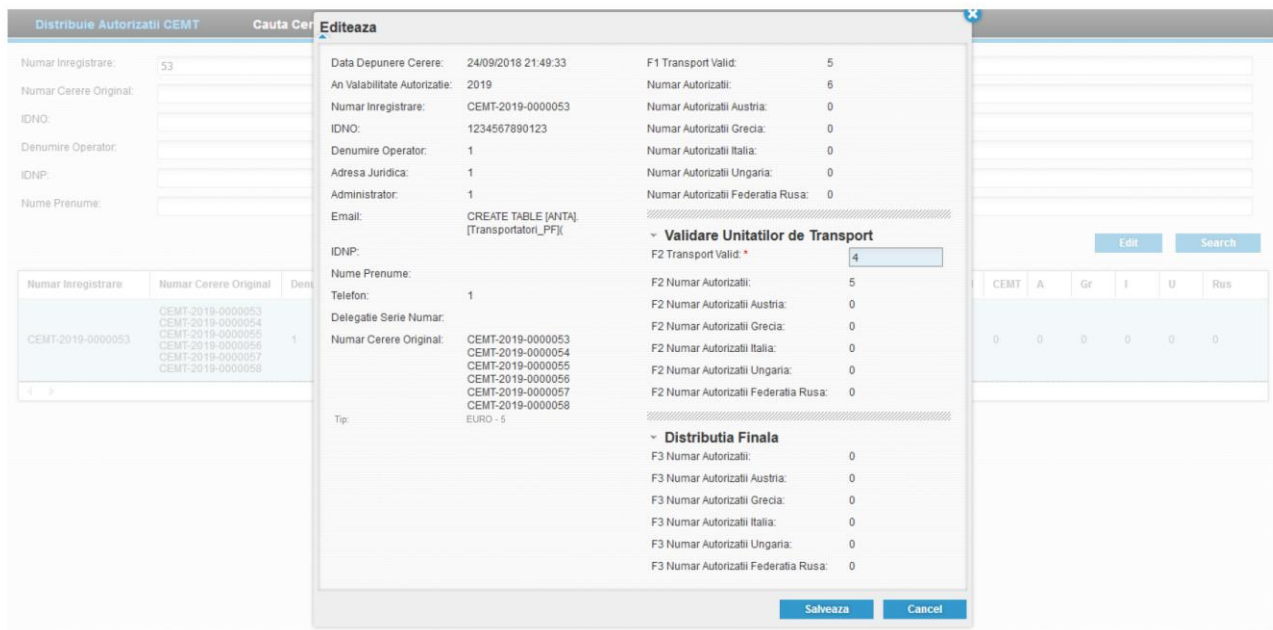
Distribuie Autorizatii CEMT Cauta Cer

Numar Inregistrare: 53
Numar Cerere Original:
IDNO:
Denumire Operator:
IDNP:
Nume Prenume:

Edit Search

| Numar Inregistrare | Numar Cerere Original | Den | CEMT | A | Gr | I | U | Rus |
|---|---|---|---|---|---|---|---|---|
| CEMT-2019-0000053 | CEMT-2019-0000053 CEMT-2019-0000054 CEMT-2019-0000055 CEMT-2019-0000056 CEMT-2019-0000057 CEMT-2019-0000058 | 1 | 0 | 0 | 0 | 0 | 0 | 0 |

Editeaza

Data Depunere Cerere: 24/09/2018 21:49:33
An Valabilitate Autorizatie: 2019
Numar Inregistrare: CEMT-2019-0000053
IDNO: 1234567890123
Denumire Operator: 1
Adresa Juridica: 1
Administrator: 1
Email: CREATE TABLE [ANTA].[Transportatori_PF](
IDNP:
Nume Prenume:
Telefon: 1
Delegatie Serie Numar:
Numar Cerere Original: CEMT-2019-0000053 CEMT-2019-0000054 CEMT-2019-0000055 CEMT-2019-0000056 CEMT-2019-0000057 CEMT-2019-0000058
Tip: EURO - 5

F1 Transport Valid: 5
Numar Autorizatii: 6
Numar Autorizatii Austria: 0
Numar Autorizatii Grecia: 0
Numar Autorizatii Italia: 0
Numar Autorizatii Ungaria: 0
Numar Autorizatii Federatia Rusa: 0

Validare Unitatilor de Transport
F2 Transport Valid: * 4
F2 Numar Autorizatii: 5
F2 Numar Autorizatii Austria: 0
F2 Numar Autorizatii Grecia: 0
F2 Numar Autorizatii Italia: 0
F2 Numar Autorizatii Ungaria: 0
F2 Numar Autorizatii Federatia Rusa: 0

Distributia Finala
F3 Numar Autorizatii: 0
F3 Numar Autorizatii Austria: 0
F3 Numar Autorizatii Grecia: 0
F3 Numar Autorizatii Italia: 0
F3 Numar Autorizatii Ungaria: 0
F3 Numar Autorizatii Federatia Rusa: 0

Salveaza Cancel